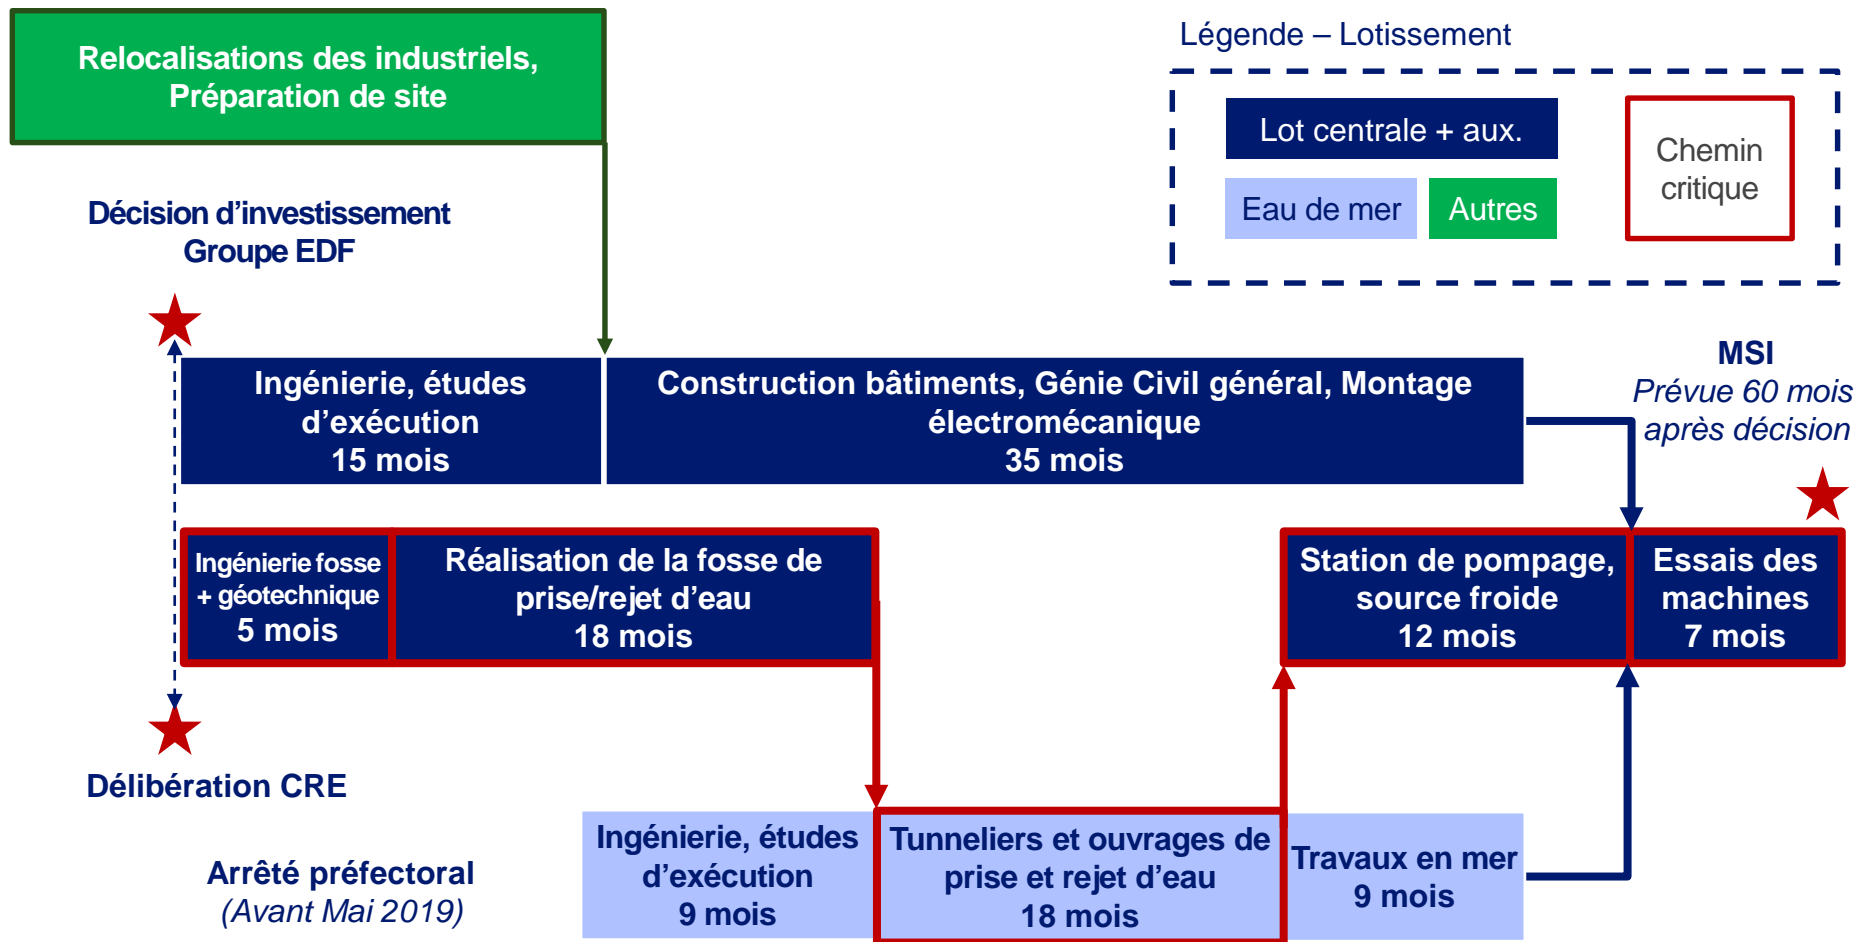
Relocalisations des industriels, Préparation de site

Légende – Lotissement

Lot centrale + aux.

Eau de mer

Autres

Chemin critique

Décision d'investissement Groupe EDF

MSI
Prévue 60 mois après décision

Ingénierie, études d'exécution
15 mois

Construction bâtiments, Génie Civil général, Montage électromécanique
35 mois

Ingénierie fosse + géotechnique
5 mois

Réalisation de la fosse de prise/rejet d'eau
18 mois

Station de pompage, source froide
12 mois

Essais des machines
7 mois

Délibération CRE

Arrêté préfectoral
(Avant Mai 2019)

Ingénierie, études d'exécution
9 mois

Tunneliers et ouvrages de prise et rejet d'eau
18 mois

Travaux en mer
9 mois